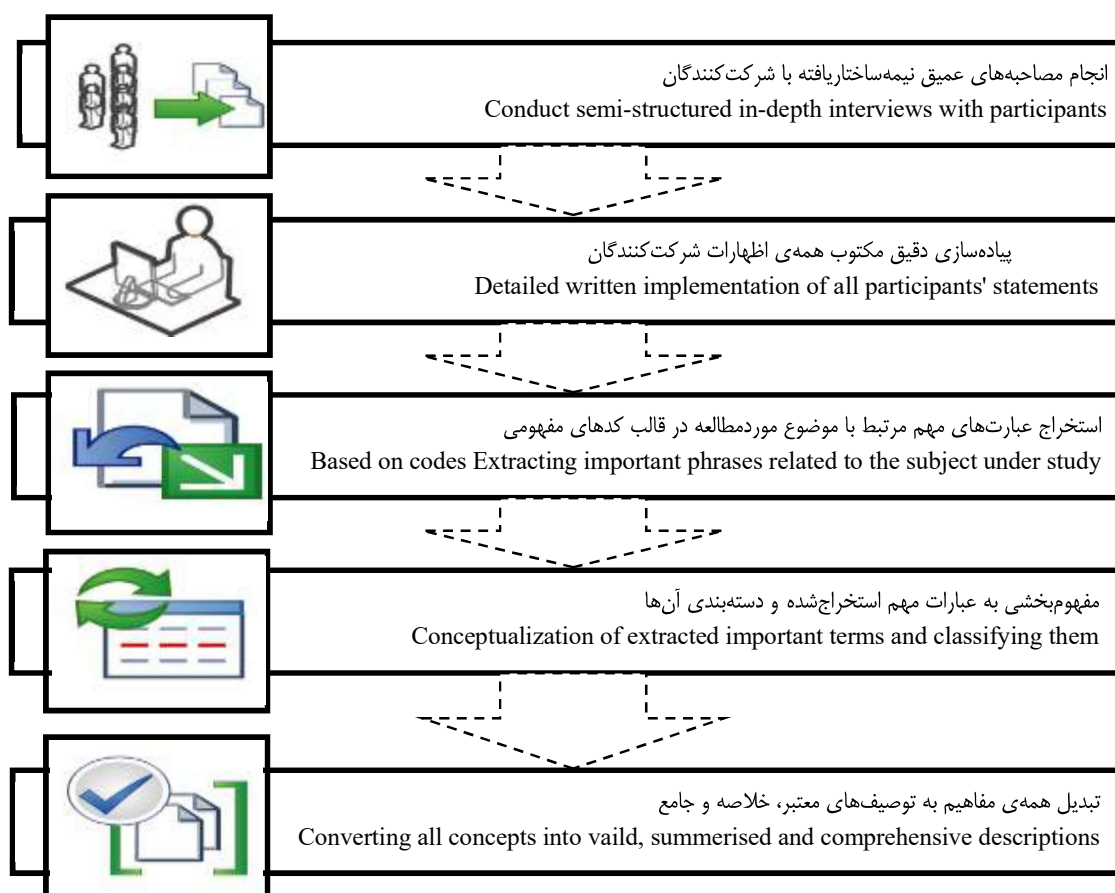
انجام مصاحبه‌های عمیق نیمه‌ساختاریافته با شرکت‌کنندگان
Conduct semi-structured in-depth interviews with participants

پیاده‌سازی دقیق مکتوب همه‌ی اظهارات شرکت‌کنندگان
Detailed written implementation of all participants' statements

استخراج عبارت‌های مهم مرتبط با موضوع موردمطالعه در قالب کدهای مفهومی
Based on codes Extracting important phrases related to the subject under study

مفهوم‌بخشی به عبارات مهم استخراج‌شده و دسته‌بندی آن‌ها
Conceptualization of extracted important terms and classifying them

تبدیل همه‌ی مفاهیم به توصیف‌های معتبر، خلاصه و جامع
Converting all concepts into vaild, summerised and comprehensive descriptions